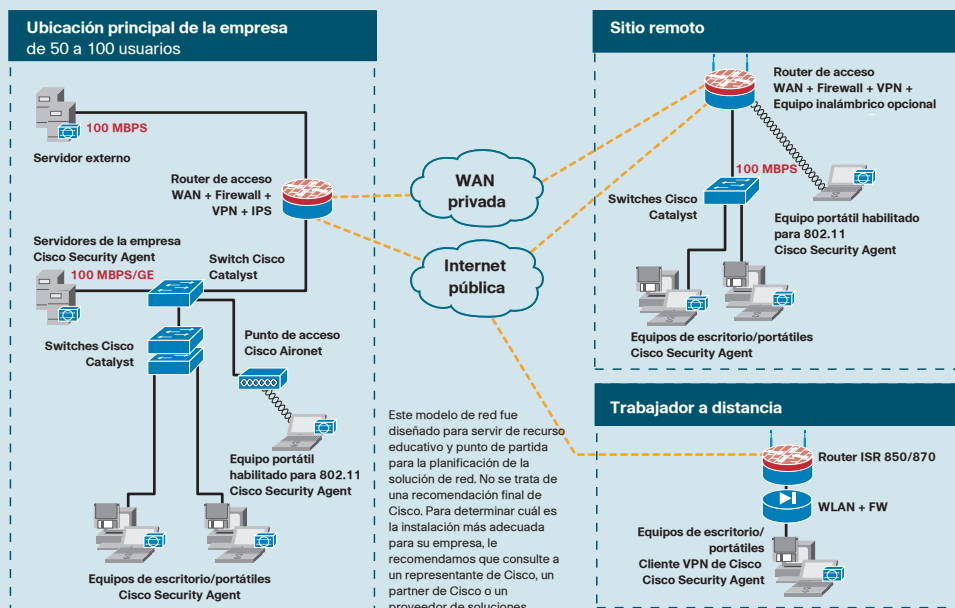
Ubicación principal de la empresa
de 50 a 100 usuarios

100 MBPS
Servidor externo

Router de acceso
WAN + Firewall +
VPN + IPS

Servidores de la empresa
Cisco Security Agent
100 MBPS/GE

Switch Cisco
Catalyst

Switches Cisco
Catalyst

Punto de acceso
Cisco Aironet

Equipo portátil
habilitado para 802.11
Cisco Security Agent

Equipos de escritorio/portátiles
Cisco Security Agent

WAN
privada

Internet
pública

Este modelo de red fue diseñado para servir de recurso educativo y punto de partida para la planificación de la solución de red. No se trata de una recomendación final de Cisco. Para determinar cuál es la instalación más adecuada para su empresa, le recomendamos que consulte a un representante de Cisco, un partner de Cisco o un proveedor de soluciones

Sitio remoto

Router de acceso
WAN + Firewall + VPN +
Equipo inalámbrico opcional

100 MBPS
Switches Cisco
Catalyst

Equipo portátil habilitado
para 802.11
Cisco Security Agent

Equipos de escritorio/portátiles
Cisco Security Agent

Trabajador a distancia

Router ISR 850/870

WLAN + FW

Equipos de escritorio/
portátiles
Cliente VPN de Cisco
Cisco Security Agent